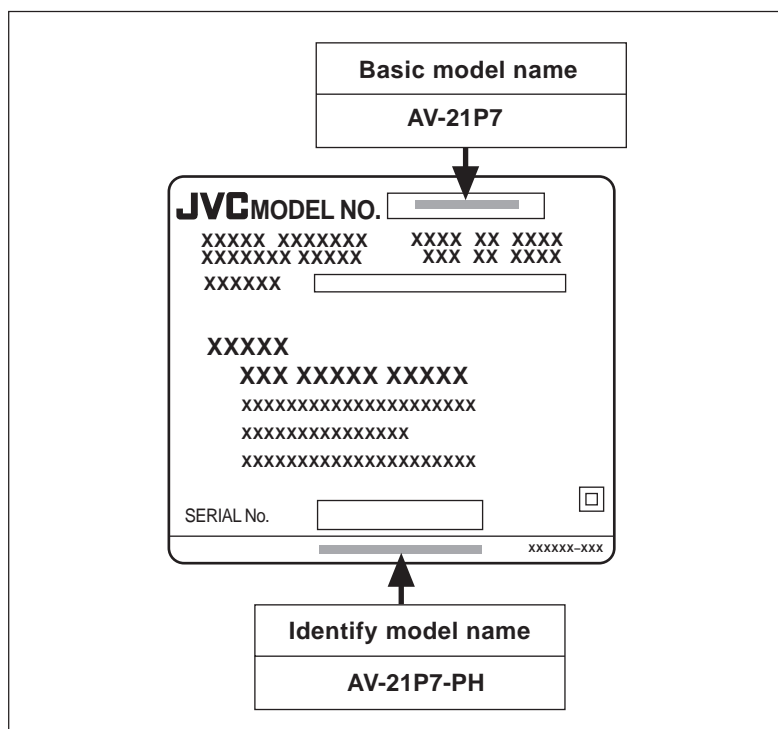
Basic model name

AV-21P7

JVC MODEL NO.

XXXXX XXXXXXX XXXX XX XXXX
XXXXXXX XXXXX XXX XX XXXX

XXXXXX

XXXXX
XXX XXXXX XXXXX
XXXXXXXXXXXXXXXXXXXXX
XXXXXXXXXXXXXXX
XXXXXXXXXXXXXXXXXXXXX

SERIAL No.

XXXXXX–XXX

Identify model name

AV-21P7-PH